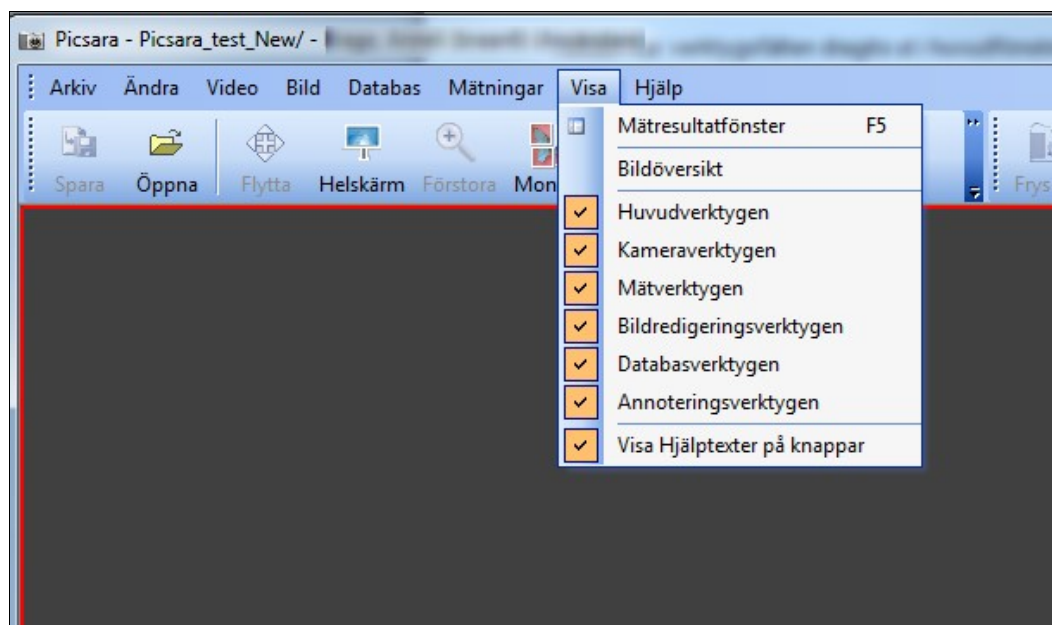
Picsara - Picsara_test_New/ - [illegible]

Arkiv Ändra Video Bild Databas Mätningar Visa Hjälp

Spara Öppna Flytta Helskärm Förstora Mon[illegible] Frys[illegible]

Mätresultatfönster F5
Bildöversikt
Huvudverktygen
Kameraverktygen
Mätverktygen
Bildredigeringsverktygen
Databasverktygen
Annoteringsverktygen
Visa Hjälptexter på knappar